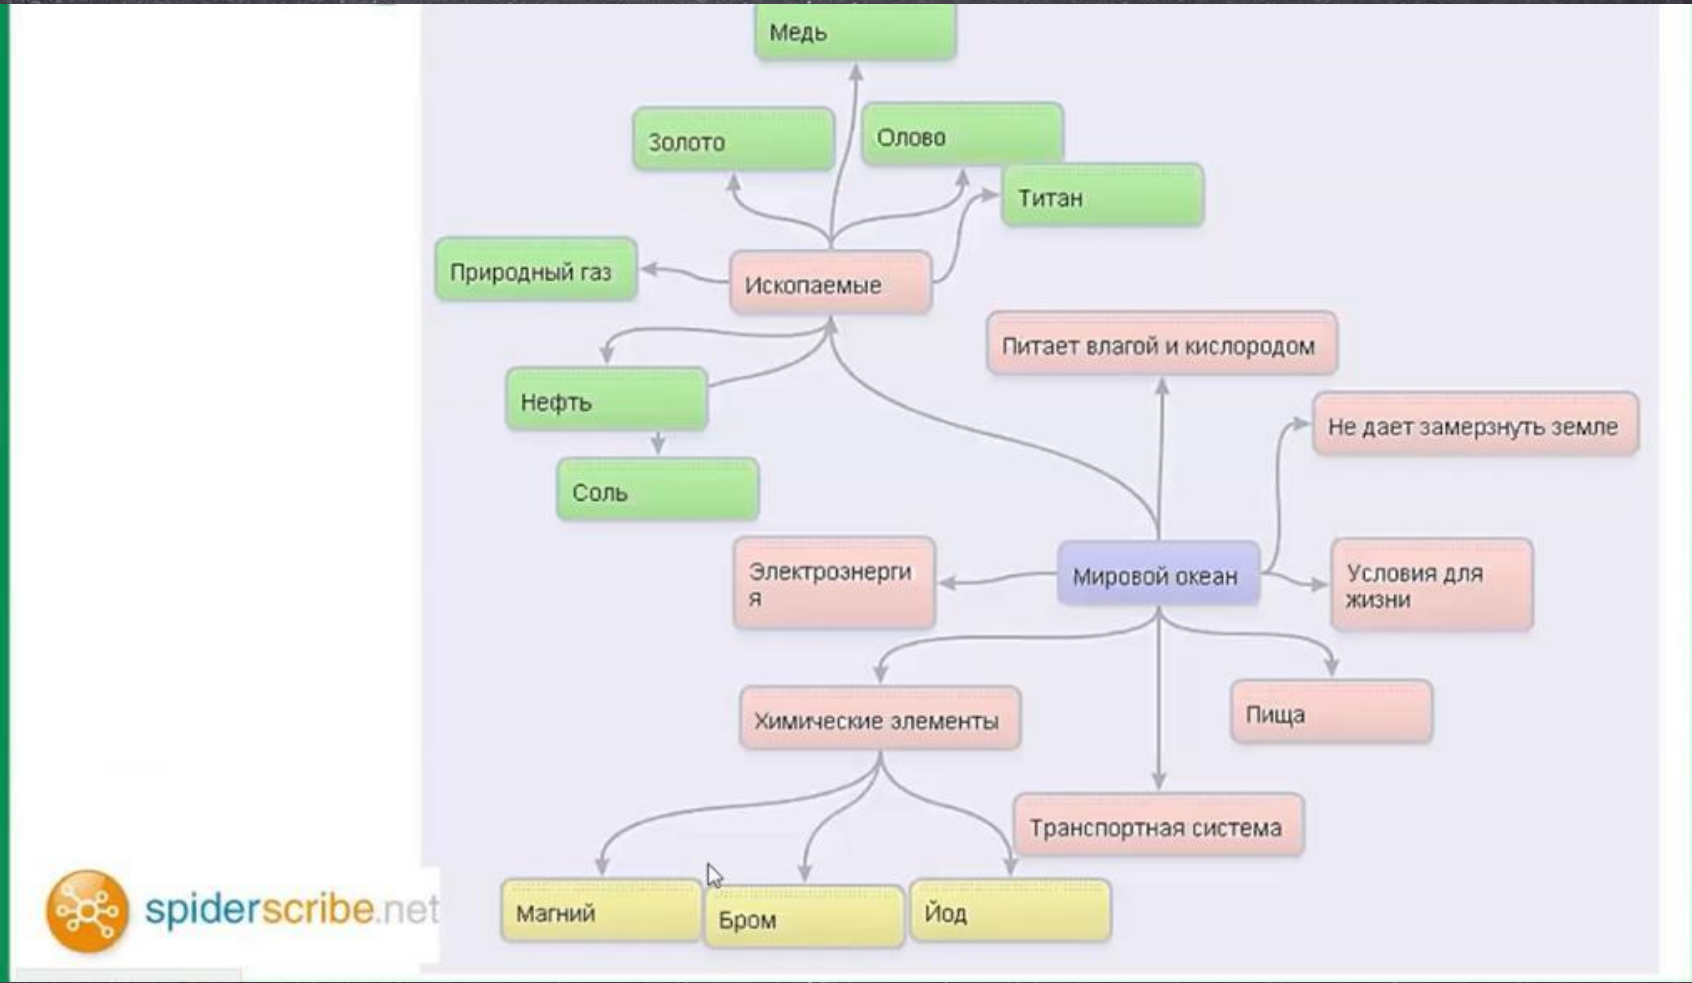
Медь

Золото

Олово

Титан

Природный газ

Ископаемые

Питает влагой и кислородом

Нефть

Не дает замерзнуть земле

Соль

Электроэнергия

Мировой океан

Условия для жизни

Химические элементы

Пища

Транспортная система

spiderscribe.net

Магний

Бром

Йод